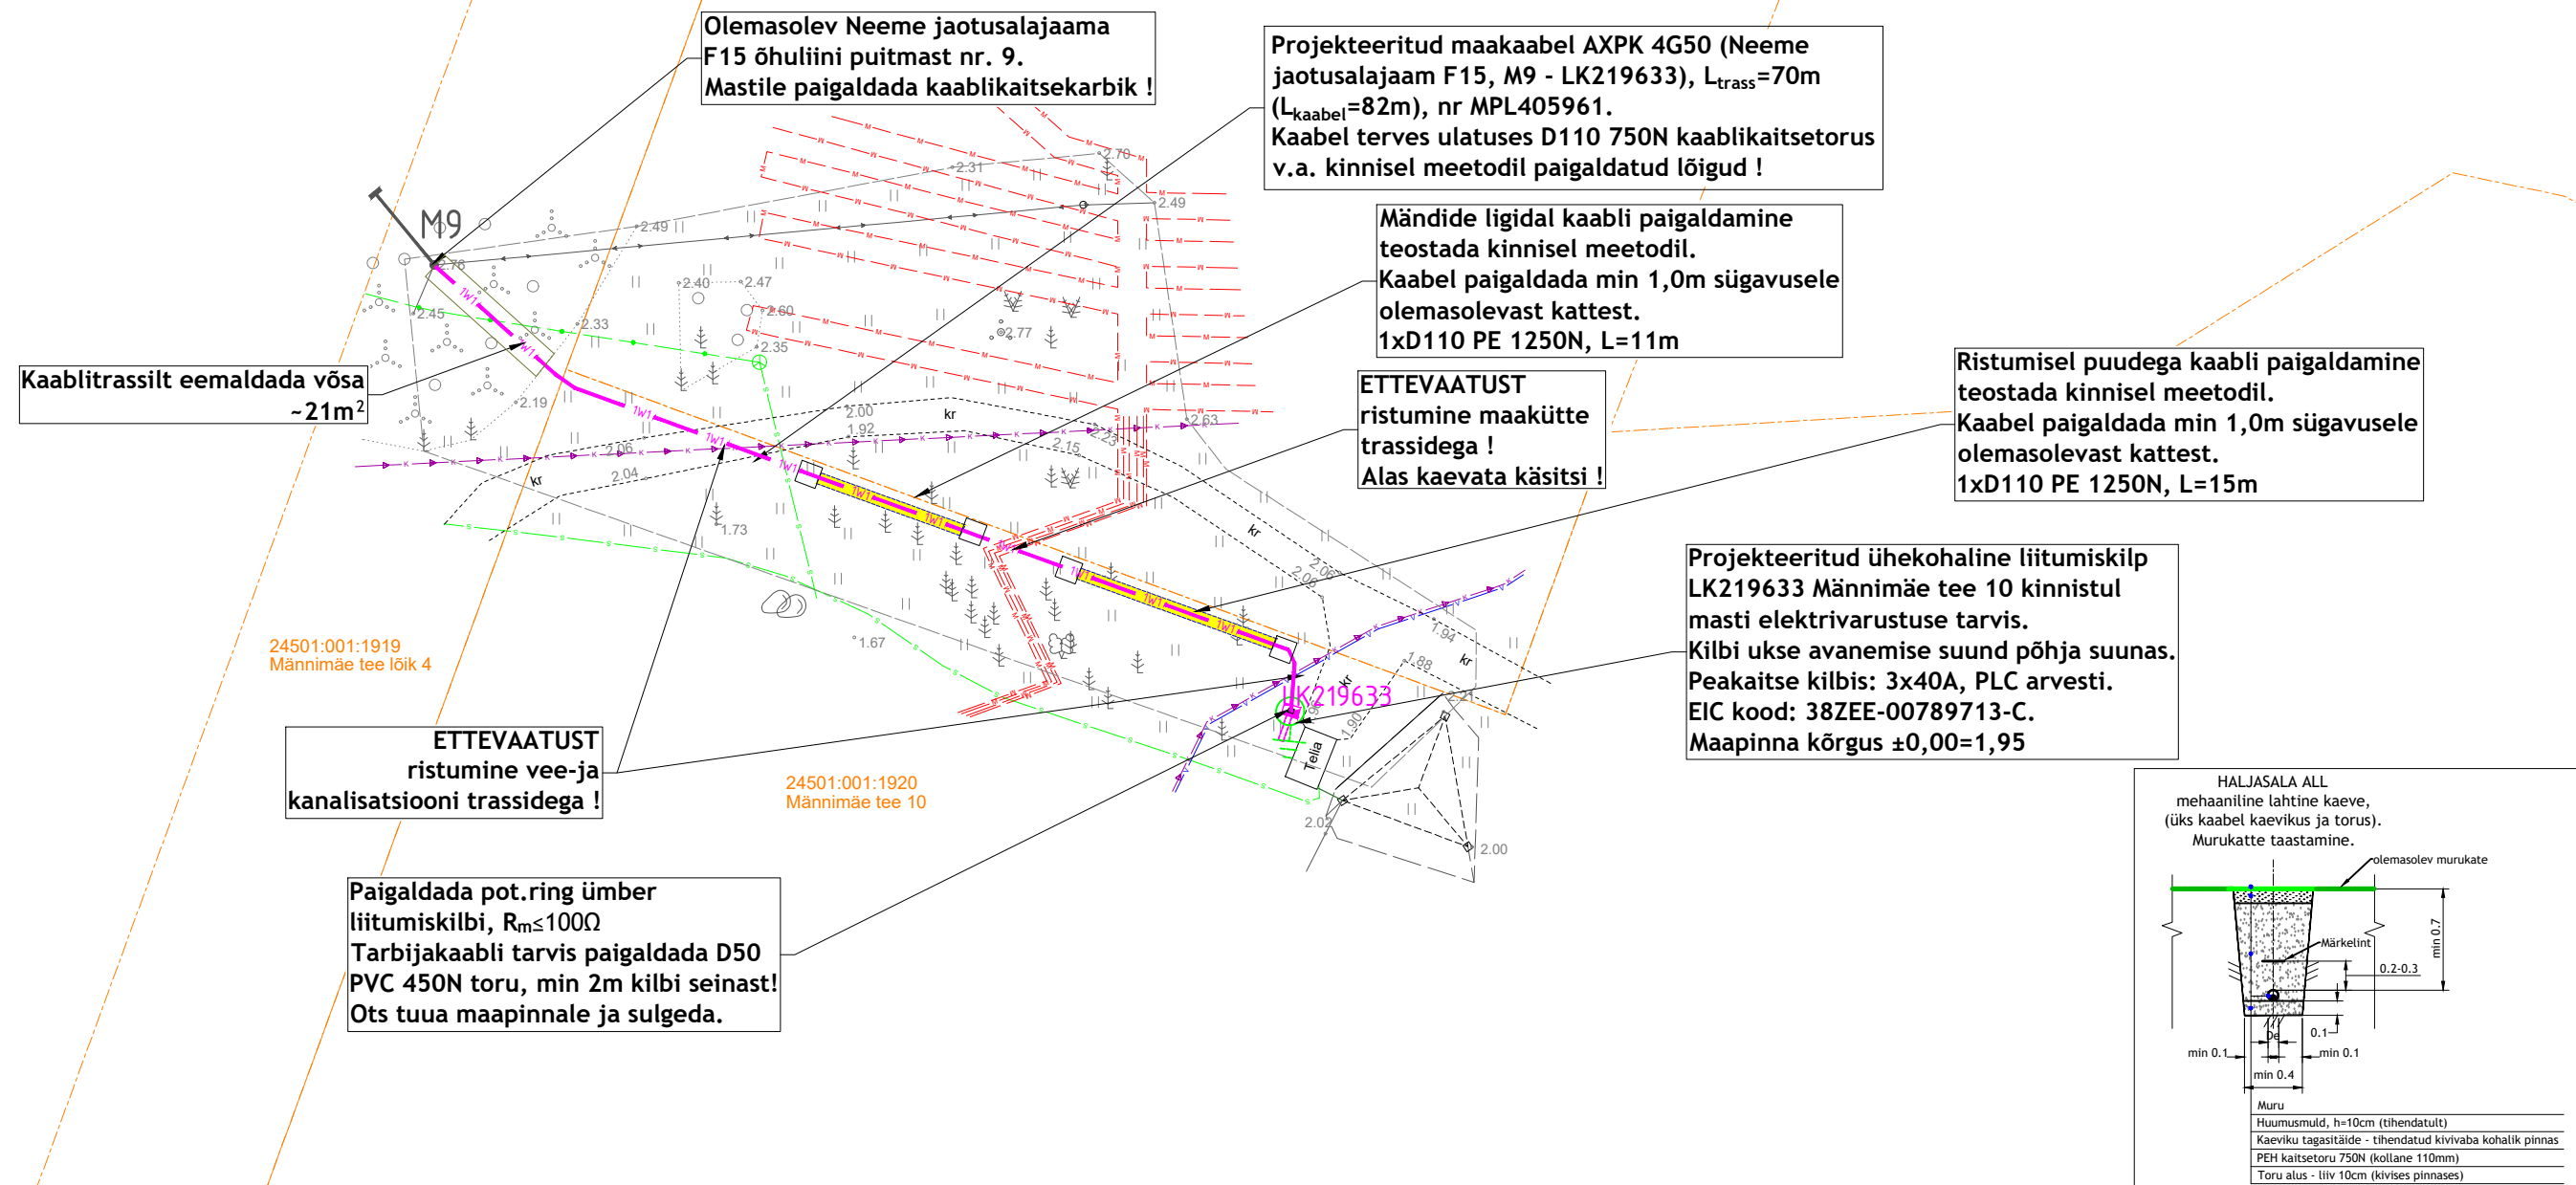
Olemasolev Neeme jaotusalajaama F15 õhuliini puitmast nr. 9.
Mastile paigaldada kaablikaitsekarbik !

Projekteeritud maakaabel AXPK 4G50 (Neeme jaotusalajaam F15, M9 - LK219633), $L_{trass}$=70m ($L_{kaabel}$=82m), nr MPL405961.
Kaabel terves ulatuses D110 750N kaablikaitsetorus v.a. kinnisel meetodil paigaldatud lõigud !

Mändide ligidal kaabli paigaldamine teostada kinnisel meetodil.
Kaabel paigaldada min 1,0m sügavusele olemasolevast kattest.
1xD110 PE 1250N, L=11m

ETTEVAATUST
ristumine maakütte trassidega !
Alas kaevata käsitsi !

Ristumisel puudega kaabli paigaldamine teostada kinnisel meetodil.
Kaabel paigaldada min 1,0m sügavusele olemasolevast kattest.
1xD110 PE 1250N, L=15m

Kaablitrassilt eemaldada võsa ~21m$^2$

M9

Projekteeritud ühekohaline liitumiskilp LK219633 Männimäe tee 10 kinnistul masti elektrivarustuse tarvis.
Kilbi ukse avanemise suund põhja suunas.
Peakaitse kilbis: 3x40A, PLC arvesti.
EIC kood: 38ZEE-00789713-C.
Maapinna kõrgus ±0,00=1,95

24501:001:1919
Männimäe tee lõik 4

24501:001:1920
Männimäe tee 10

LK219633

Telia

2.70 2.31 2.49 2.49 2.40 2.47 2.60 2.76 2.45 2.33 2.35 2.77 2.19 2.00 1.92 2.06 2.04 2.15 2.23 2.63 1.73 1.67 2.06 2.08 1.94 1.88 1.90 2.02 2.00

kr kr kr kr kr

ETTEVAATUST
ristumine vee-ja kanalisatsiooni trassidega !

Paigaldada pot.ring ümber liitumiskilbi, $R_m \leq 100\Omega$
Tarbijakaabli tarvis paigaldada D50 PVC 450N toru, min 2m kilbi seinast!
Ots tuua maapinnale ja sulgeda.

HALJASALA ALL
mehaaniline lahtine kaeve,
(üks kaabel kaevikus ja torus).
Murukatte taastamine.

olemasolev murukate
Märkelint
0.2-0.3
min 0.7
0.1
De
min 0.1
min 0.1
min 0.4

Muru
Huumusmuld, h=10cm (tihendatult)
Kaeviku tagasitäide - tihendatud kivivaba kohalik pinnas
PEH kaitsetoru 750N (kollane 110mm)
Toru alus - liiv 10cm (kivises pinnases)